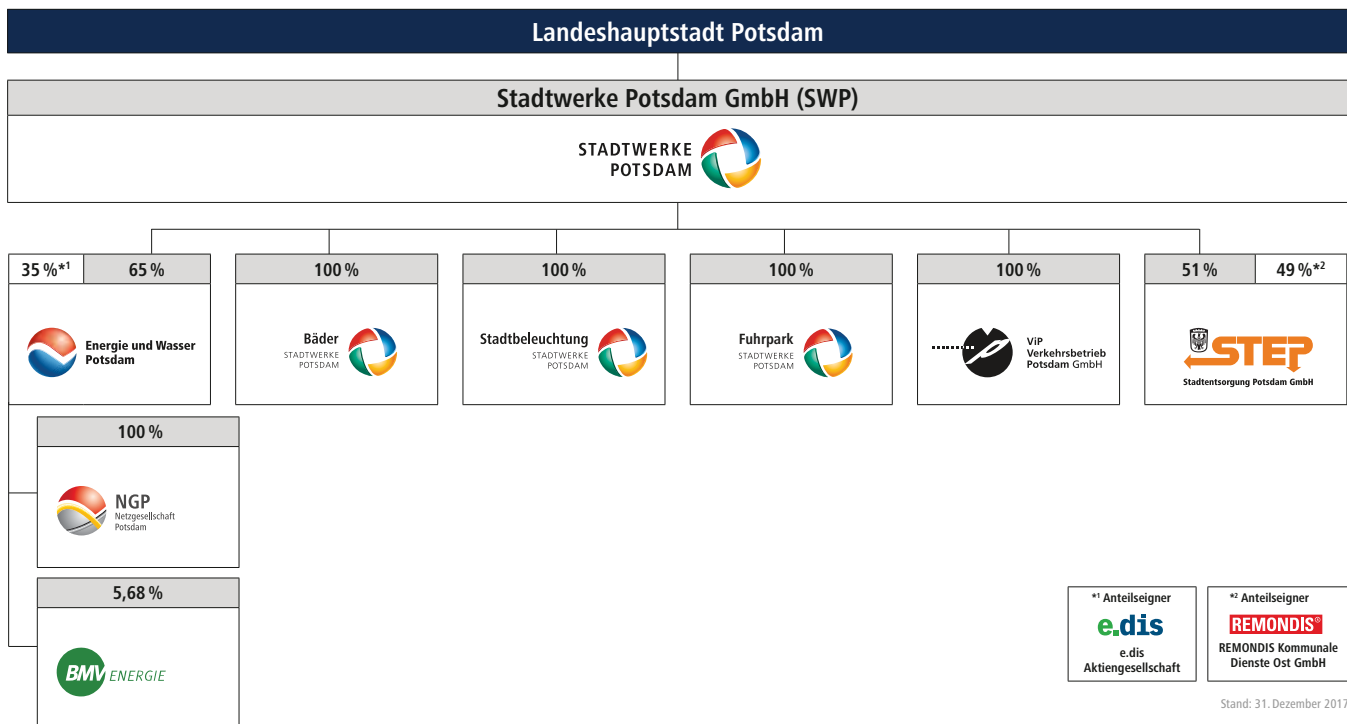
Landeshauptstadt Potsdam

Stadtwerke Potsdam GmbH (SWP)

STADTWERKE POTSDAM

35 %*1 | 65 %

Energie und Wasser Potsdam

100 %

Bäder STADTWERKE POTSDAM

100 %

Stadtbeleuchtung STADTWERKE POTSDAM

100 %

Fuhrpark STADTWERKE POTSDAM

100 %

ViP Verkehrsbetrieb Potsdam GmbH

51 % | 49 %*2

STEP

Stadtentsorgung Potsdam GmbH

100 %

NGP Netzgesellschaft Potsdam

5,68 %

BMV ENERGIE

*1 Anteilseigner

e.dis

e.dis Aktiengesellschaft

*2 Anteilseigner

REMONDIS®

REMONDIS Kommunale Dienste Ost GmbH

Stand: 31. Dezember 2017